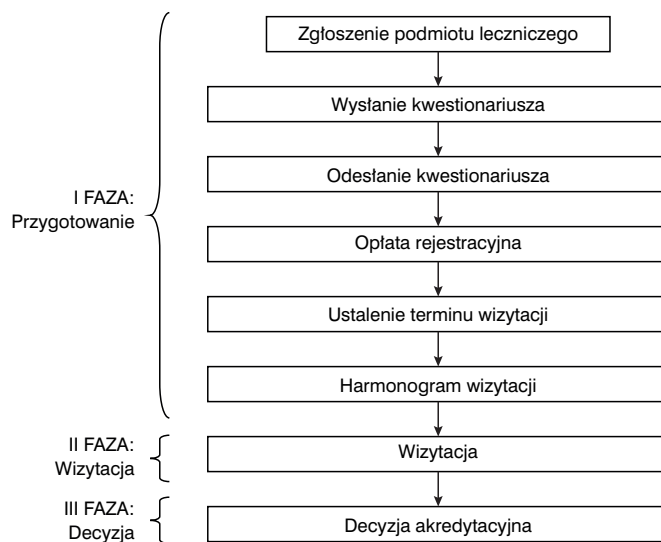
I FAZA: Przygotowanie

Zgłoszenie podmiotu leczniczego

Wysłanie kwestionariusza

Odesłanie kwestionariusza

Opłata rejestracyjna

Ustalenie terminu wizytacji

Harmonogram wizytacji

II FAZA: Wizytacja

Wizytacja

III FAZA: Decyzja

Decyzja akredytacyjna